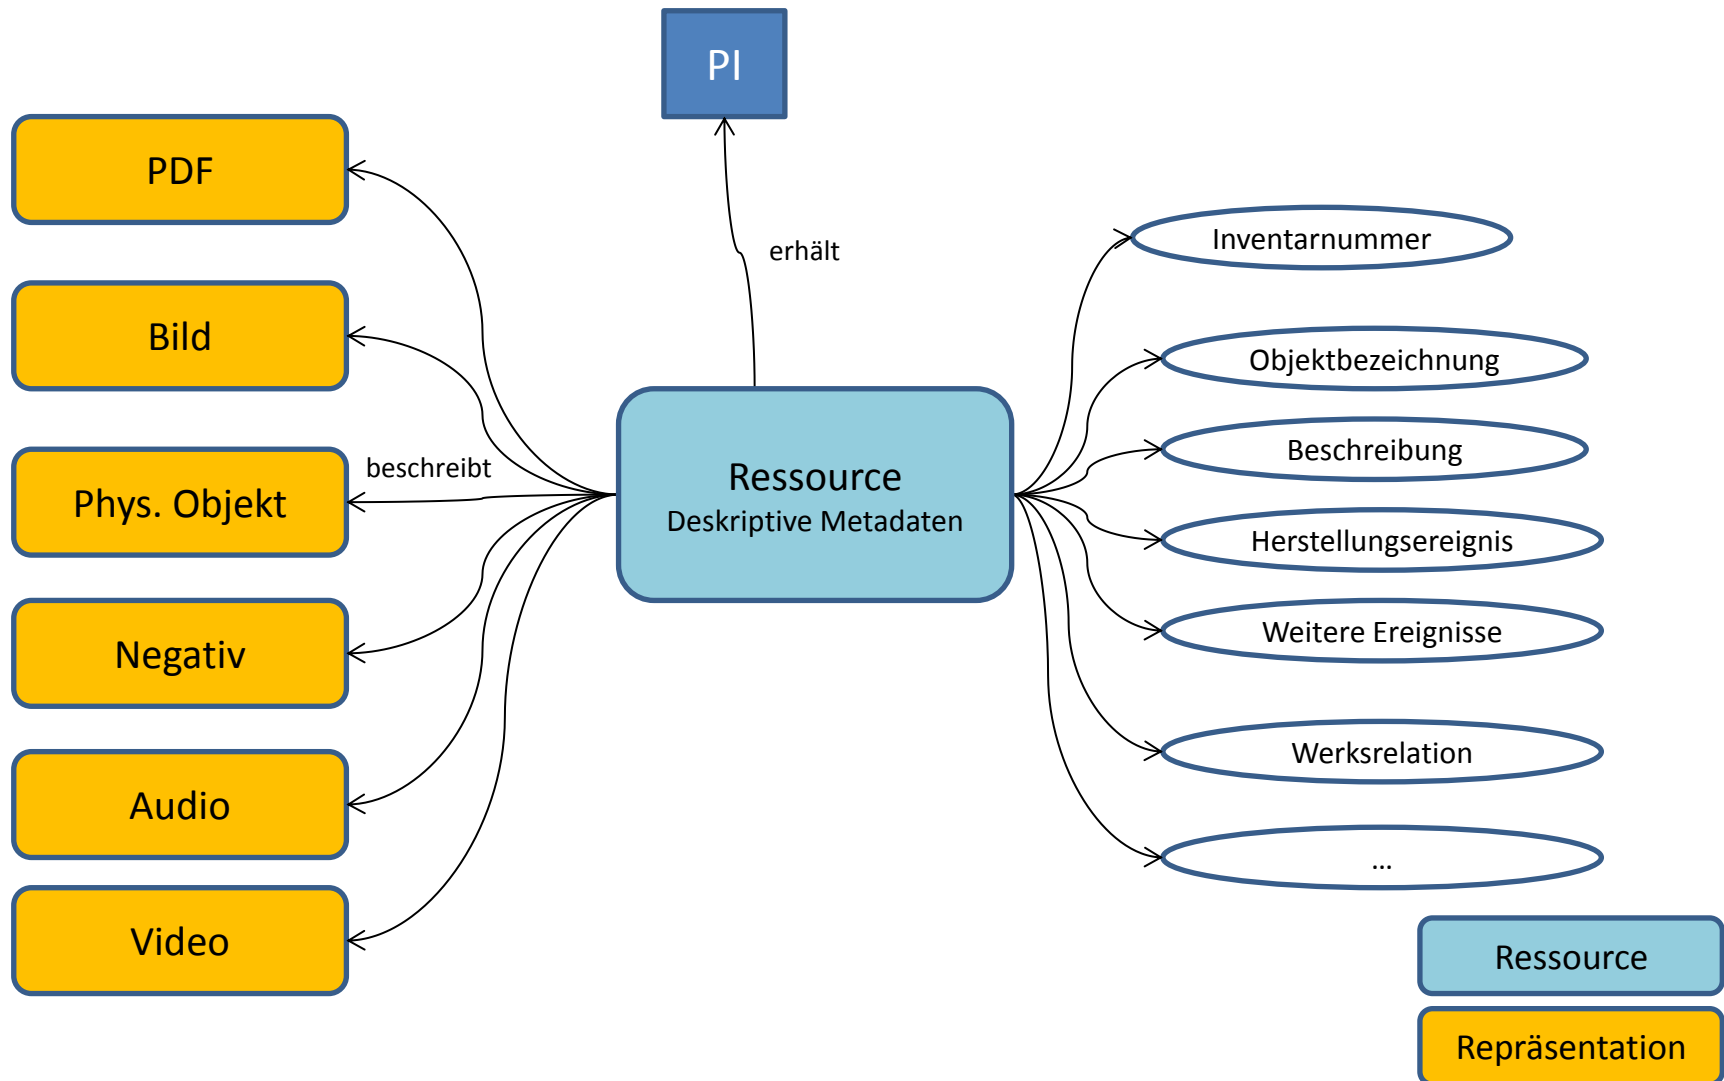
PI

erhält

PDF

Bild

beschreibt

Phys. Objekt

Negativ

Audio

Video

Ressource
Deskriptive Metadaten

Inventarnummer

Objektbezeichnung

Beschreibung

Herstellungsereignis

Weitere Ereignisse

Werksrelation

...

Ressource

Repräsentation